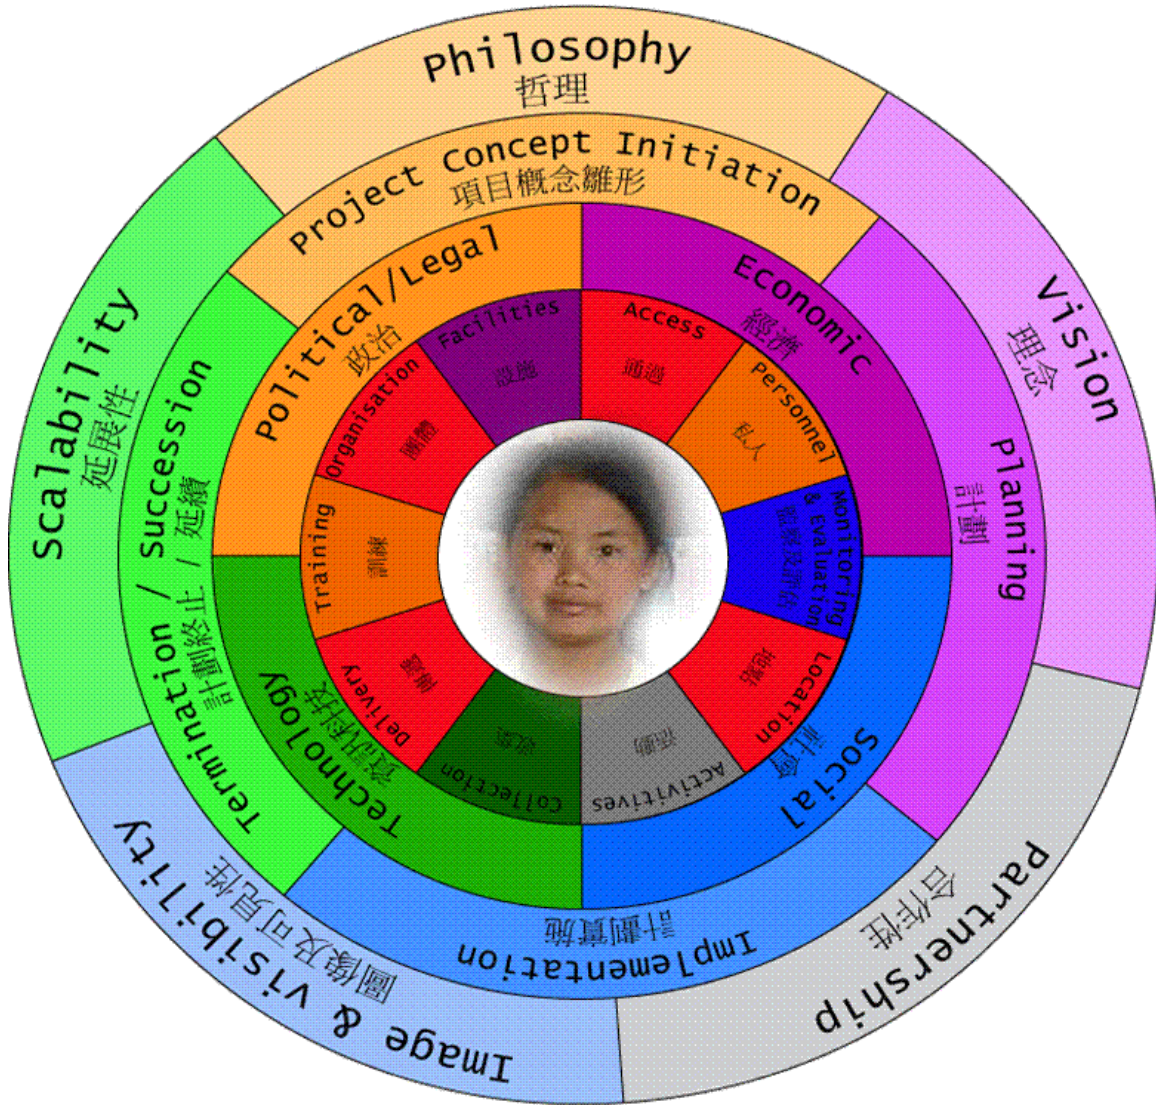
Philosophy
哲理

Vision
理念

Partnership
合作性

Image & visibility
圖像及可見性

Scalability
延展性

Project Concept Initiation
項目概念雛形

Planning
計劃

Implementation
計劃實施

Termination / Succession
計劃終止 / 延續

Political/Legal
政治

Economic
經濟

Social
社會

Technology
資訊科技

Facilities
設施

Access
通道

Personnel
私人

Monitoring & evaluation
監察及評估

Location
地點

Activities
活動

Collection
收集

Delivery
傳遞

Training
訓練

Organisation
團體